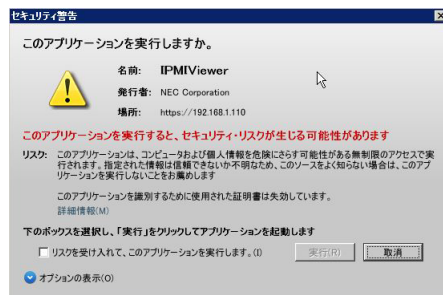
セキュリティ警告

このアプリケーションを実行しますか。

名前: IPMIViewer

発行者: NEC Corporation

場所: https://192.168.1.110

このアプリケーションを実行すると、セキュリティ・リスクが生じる可能性があります

リスク: このアプリケーションは、コンピュータおよび個人情報を危険にさらす可能性がある無制限のアクセスで実行されます。指定された情報は信頼できないか不明なため、このソースをよく知らない場合は、このアプリケーションを実行しないことをお薦めします

このアプリケーションを識別するために使用された証明書は失効しています。

詳細情報(M)

下のボックスを選択し、「実行」をクリックしてアプリケーションを起動します

リスクを受け入れて、このアプリケーションを実行します。(I)

実行(R)

取消

オプションの表示(O)